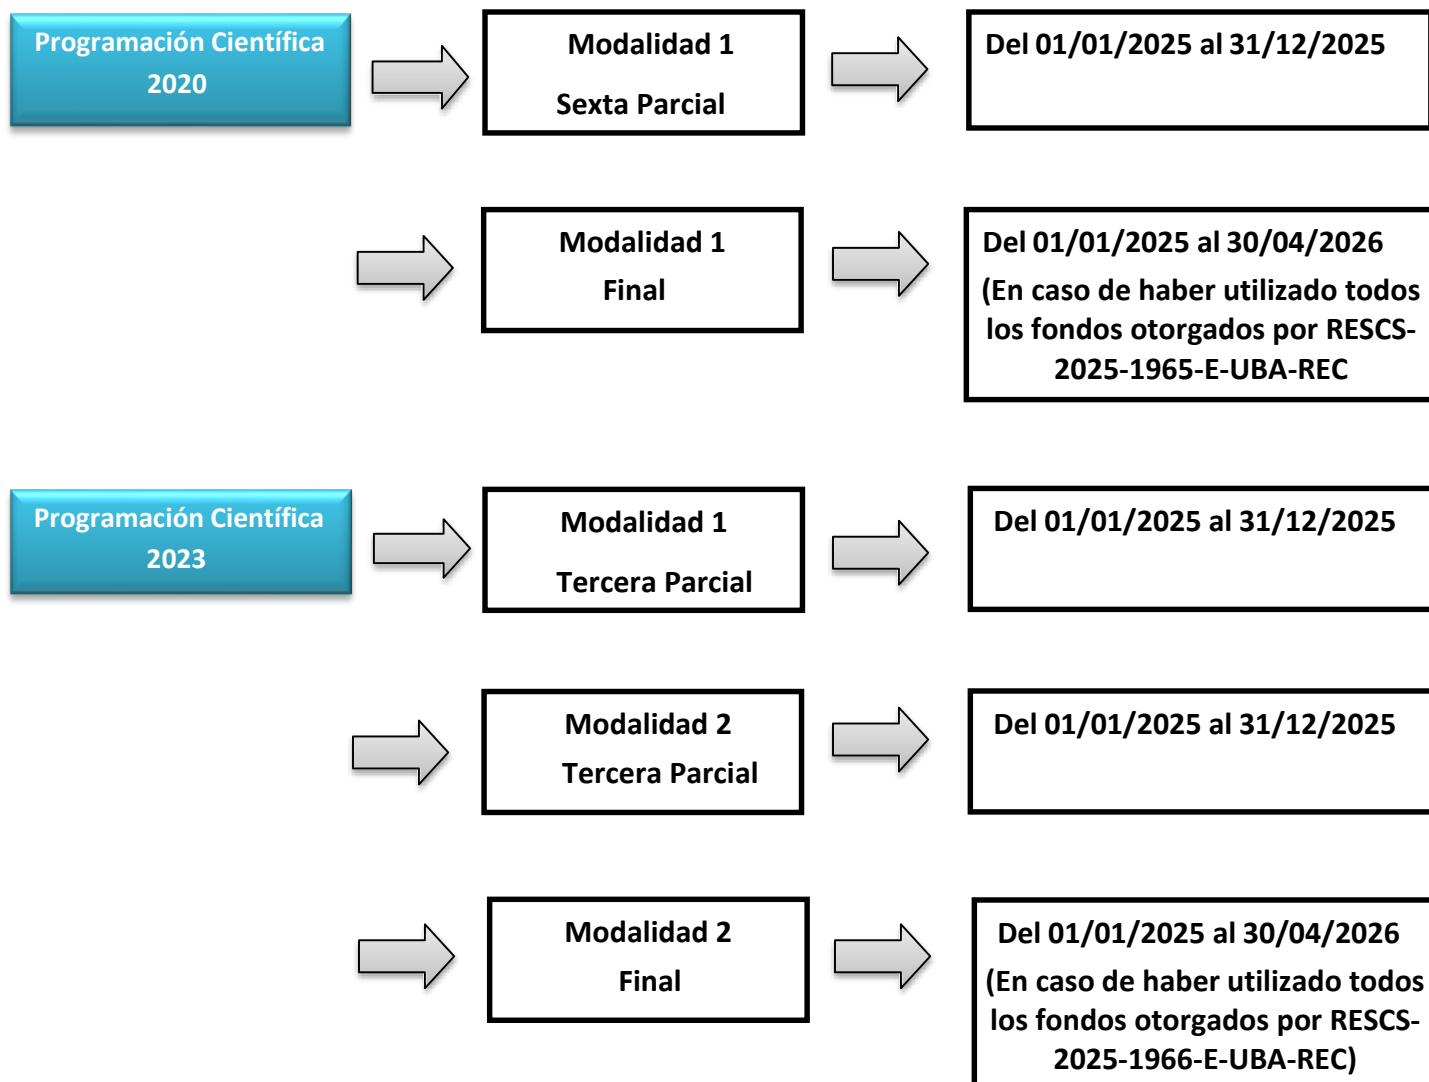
Programación Científica 2020

Modalidad 1
Sexta Parcial

Del 01/01/2025 al 31/12/2025

Modalidad 1
Final

Del 01/01/2025 al 30/04/2026
(En caso de haber utilizado todos los fondos otorgados por RESCS-2025-1965-E-UBA-REC

Programación Científica 2023

Modalidad 1
Tercera Parcial

Del 01/01/2025 al 31/12/2025

Modalidad 2
Tercera Parcial

Del 01/01/2025 al 31/12/2025

Modalidad 2
Final

Del 01/01/2025 al 30/04/2026
(En caso de haber utilizado todos los fondos otorgados por RESCS-2025-1966-E-UBA-REC)